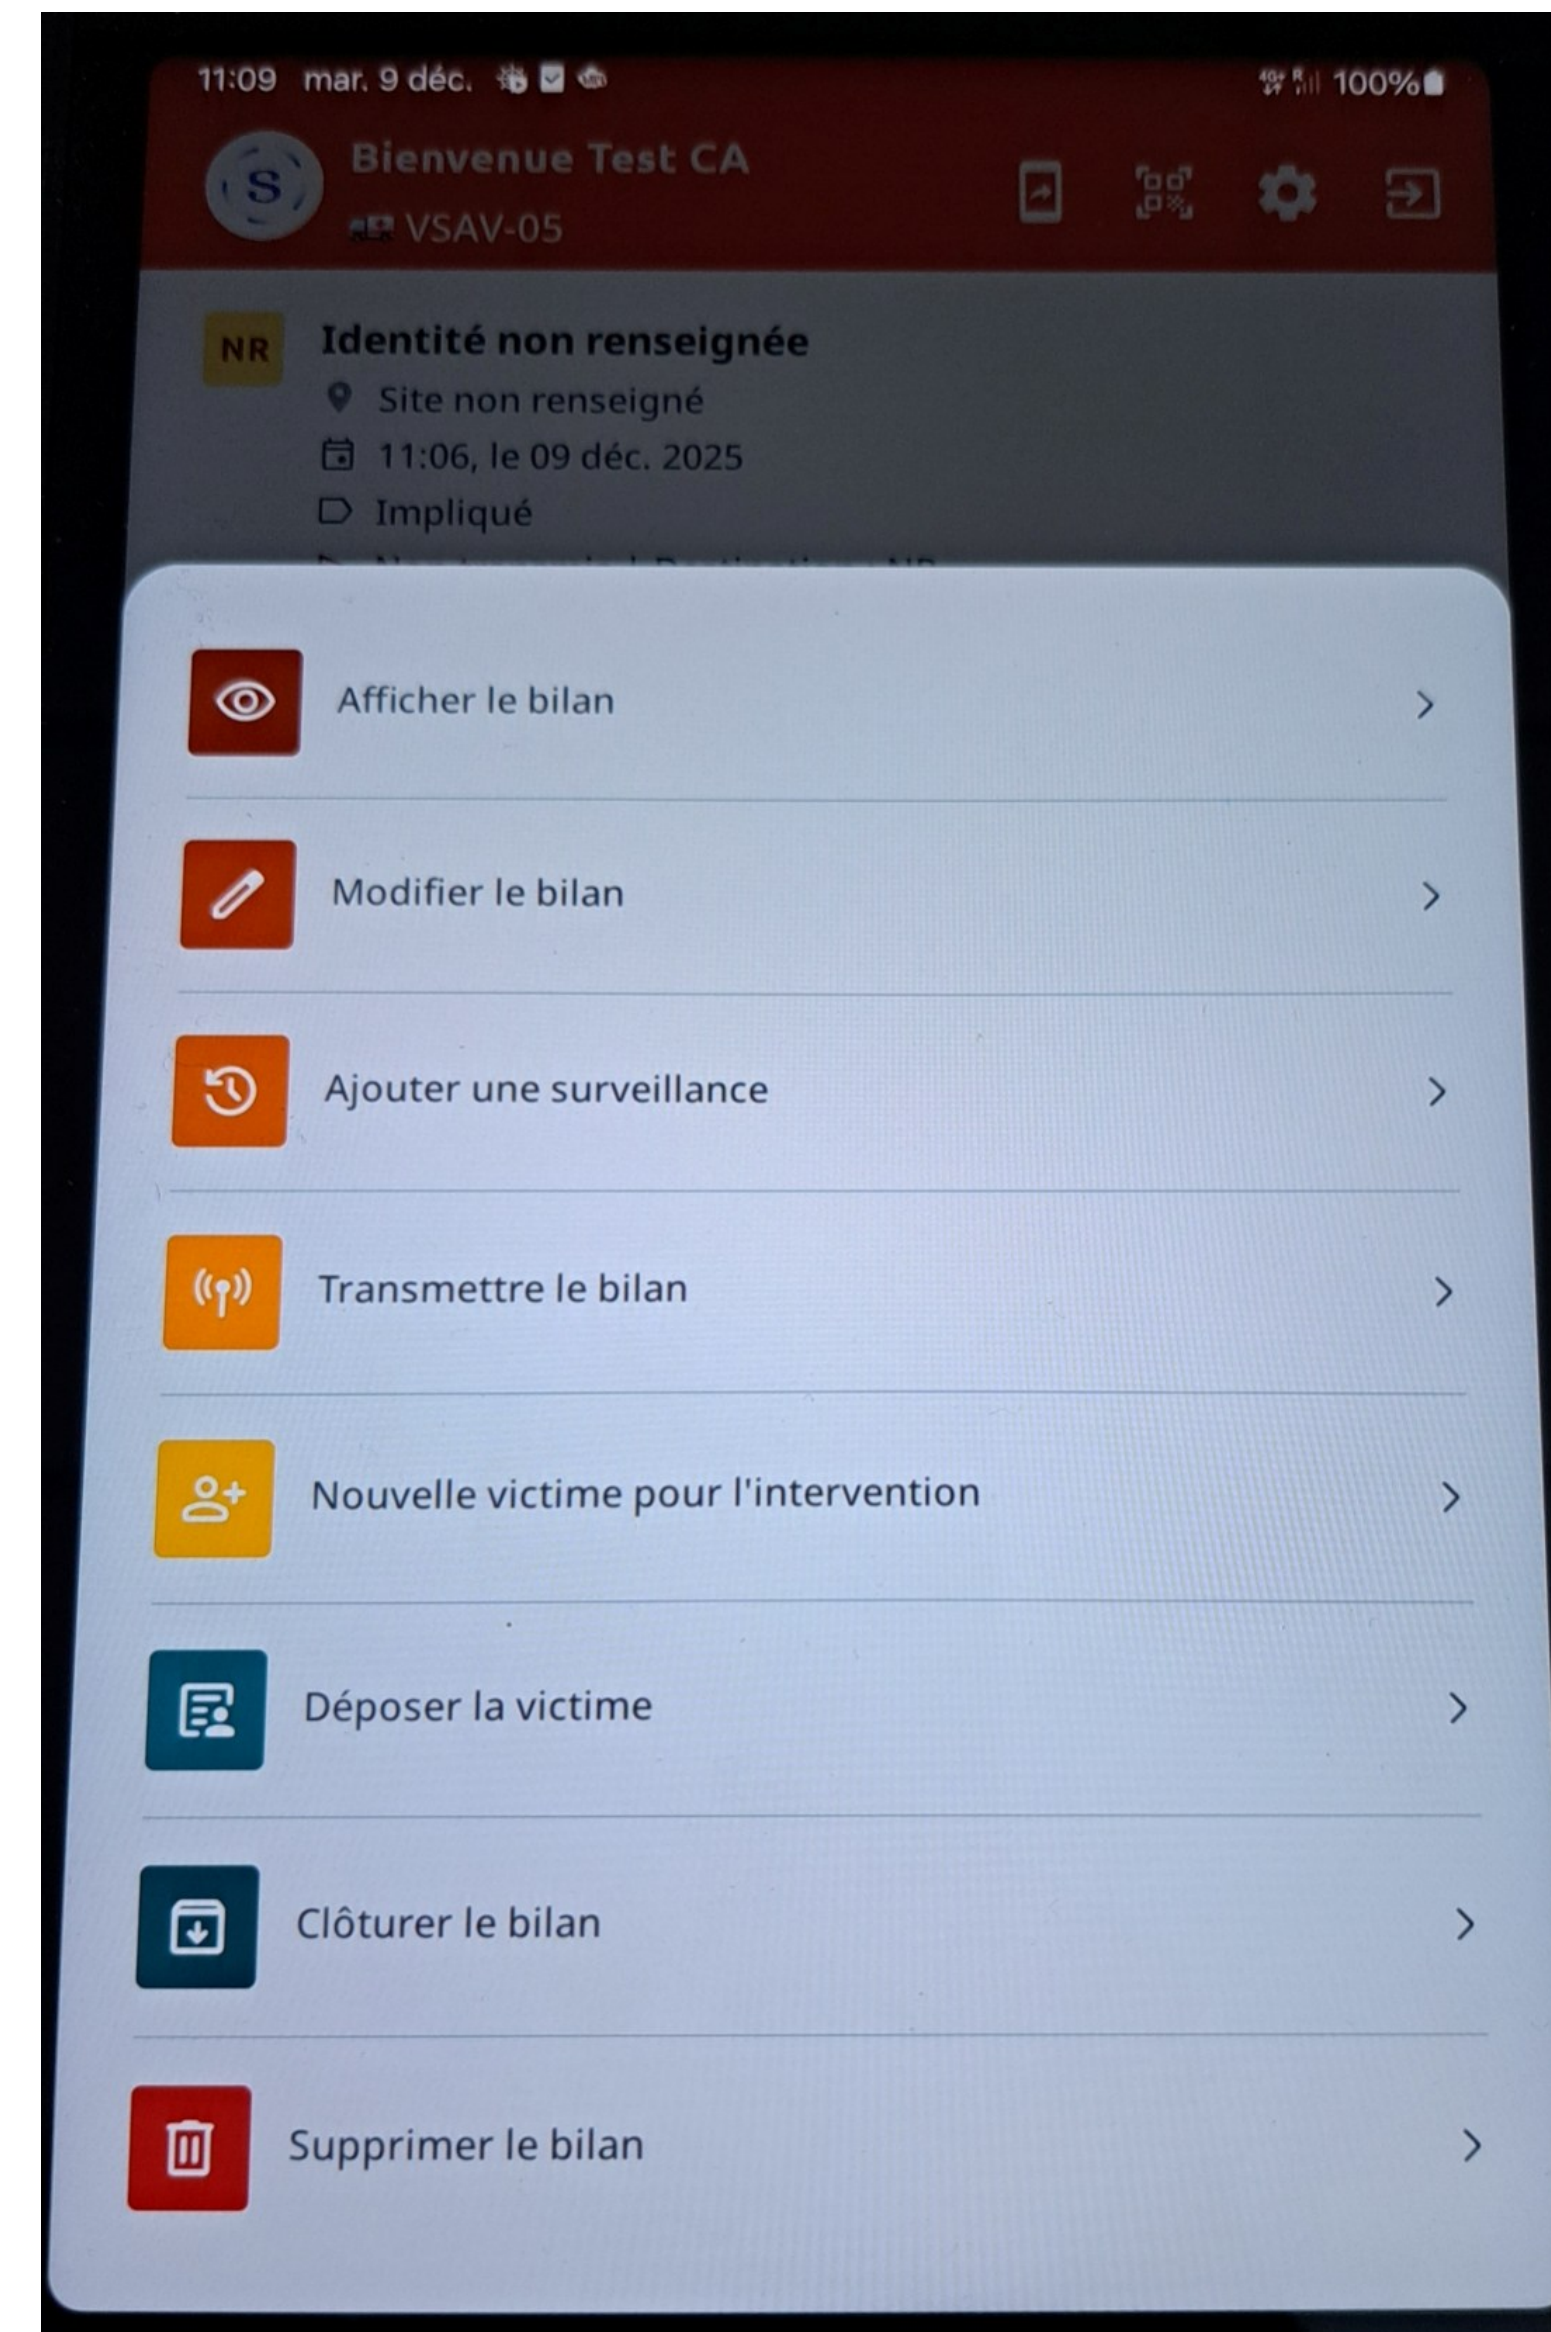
11:09 mar. 9 déc. 100%

S

Bienvenue Test CA

VSAV-05

NR

Identité non renseignée

Site non renseigné

11:06, le 09 déc. 2025

Impliqué

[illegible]

Afficher le bilan >

Modifier le bilan >

Ajouter une surveillance >

Transmettre le bilan >

Nouvelle victime pour l'intervention >

Déposer la victime >

Clôturer le bilan >

Supprimer le bilan >